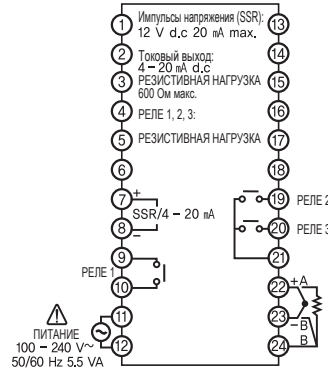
1 Импульсы напряжения (SSR): 13
12 V d.c 20 mA max.
2 Токовый выход: 14
4 – 20 mA d.c
3 РЕЗИСТИВНАЯ НАГРУЗКА 15
600 Ом макс.
4 РЕЛЕ 1, 2, 3: 16
5 РЕЗИСТИВНАЯ НАГРУЗКА 17
6 18
7 + 19 РЕЛЕ 2
SSR/4 – 20 mA
8 – 20 РЕЛЕ 3
9 21
РЕЛЕ 1
10 22 +A
11 23 –B
ПИТАНИЕ
100 – 240 V~ 12 24 B
50/60 Hz 5.5 VA